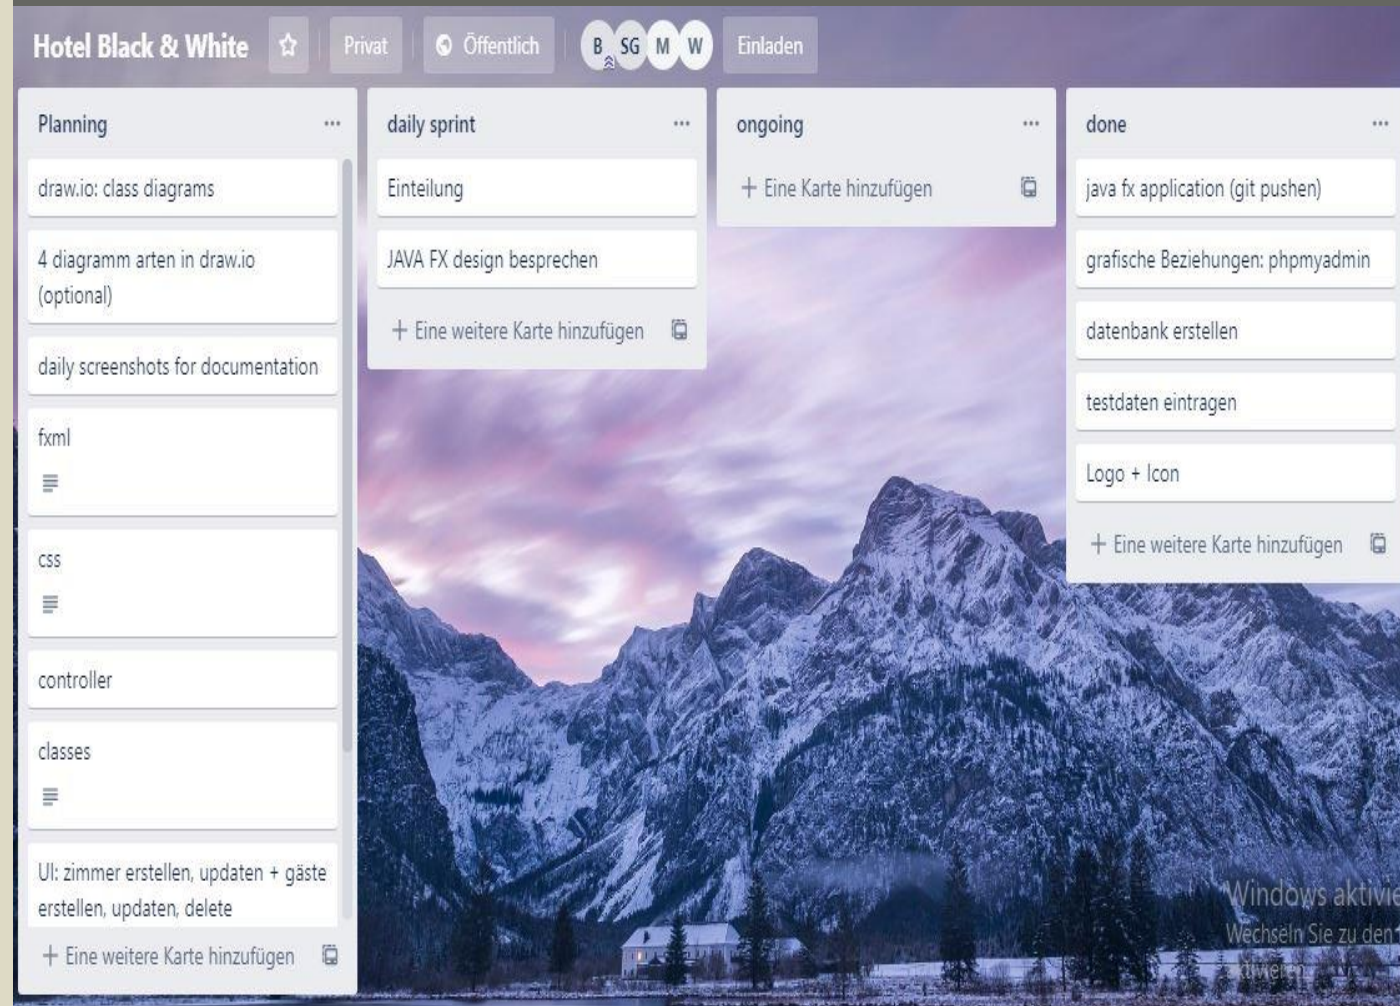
Hotel Black & White ☆ Privat Öffentlich B SG M W Einladen

Planning ...

draw.io: class diagrams

4 diagramm arten in draw.io (optional)

daily screenshots for documentation

fxml

css

controller

classes

UI: zimmer erstellen, updaten + gäste erstellen, updaten, delete

+ Eine weitere Karte hinzufügen

daily sprint ...

Einteilung

JAVA FX design besprechen

+ Eine weitere Karte hinzufügen

ongoing ...

+ Eine Karte hinzufügen

done ...

java fx application (git pushen)

grafische Beziehungen: phpmyadmin

datenbank erstellen

testdaten eintragen

Logo + Icon

+ Eine weitere Karte hinzufügen

Windows aktivie
Wechseln Sie zu den
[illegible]